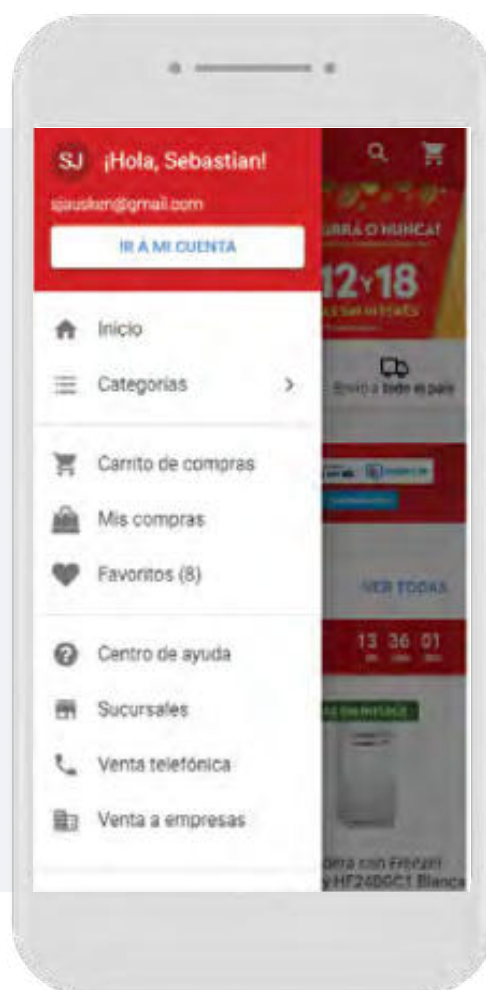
SJ ¡Hola, Sebastian!
sjausken@gmail.com
IR A MI CUENTA

Inicio
Categorías >

Carrito de compras
Mis compras
Favoritos (8)

Centro de ayuda
Sucursales
Venta telefónica
Venta a empresas

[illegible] O NUNCA!
12 Y 18
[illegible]
Envío a todo el país
VER TODAS
13 36 01
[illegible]
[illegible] con Freezer
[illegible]HF2400C1 Blanca